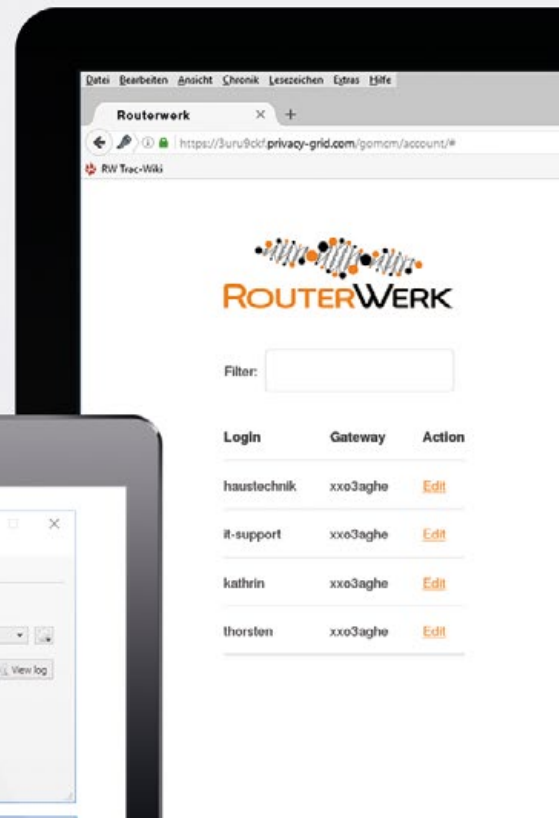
Datei Bearbeiten Ansicht Chronik Lesezeichen Extras Hilfe

Routerwerk

https://3uru9ckf.privacy-grid.com/gomcm/account/#

RW Trac-Wiki

ROUTERWERK

Filter:

| Login | Gateway | Action |
|---|---|---|
| haustechnik | xxo3aghe | Edit |
| it-support | xxo3aghe | Edit |
| kathrin | xxo3aghe | Edit |
| thorsten | xxo3aghe | Edit |

View log